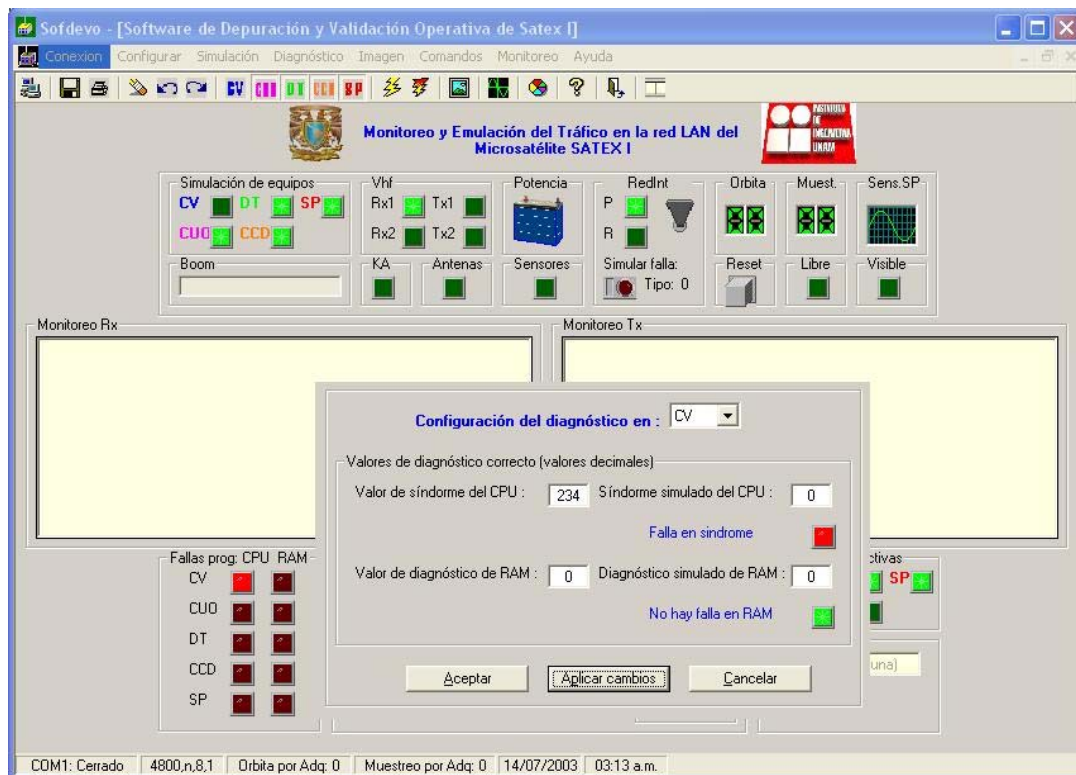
Sofdevo - [Software de Depuración y Validación Operativa de Satex I]

Conexion Configurar Simulación Diagnóstico Imagen Comandos Monitoreo Ayuda

CV CU DT CC SP

Monitoreo y Emulación del Tráfico en la red LAN del Microsatélite SATEX I

INSTITUTO DE INGENIERIA UNAM

Simulación de equipos
CV DT SP
CUO CCD

Vhf
Rx1 Tx1
Rx2 Tx2

Potencia

RedInt
P
R

Orbita

Muest.

Sens.SP

Boom

KA

Antenas

Sensores

Simular falla:
Tipo: 0

Reset

Libre

Visible

Monitoreo Rx

Monitoreo Tx

Configuración del diagnóstico en : CV

Valores de diagnóstico correcto (valores decimales)

Valor de síndorme del CPU : 234 Síndorme simulado del CPU : 0

Falla en sindrome

Valor de diagnóstico de RAM : 0 Diagnóstico simulado de RAM : 0

No hay falla en RAM

Aceptar Aplicar cambios Cancelar

Fallas prog: CPU RAM
CV
CUO
DT
CCD
SP

ctivas
SP

una)

COM1: Cerrado | 4800,n,8,1 | Orbita por Adq: 0 | Muestreo por Adq: 0 | 14/07/2003 | 03:13 a.m.